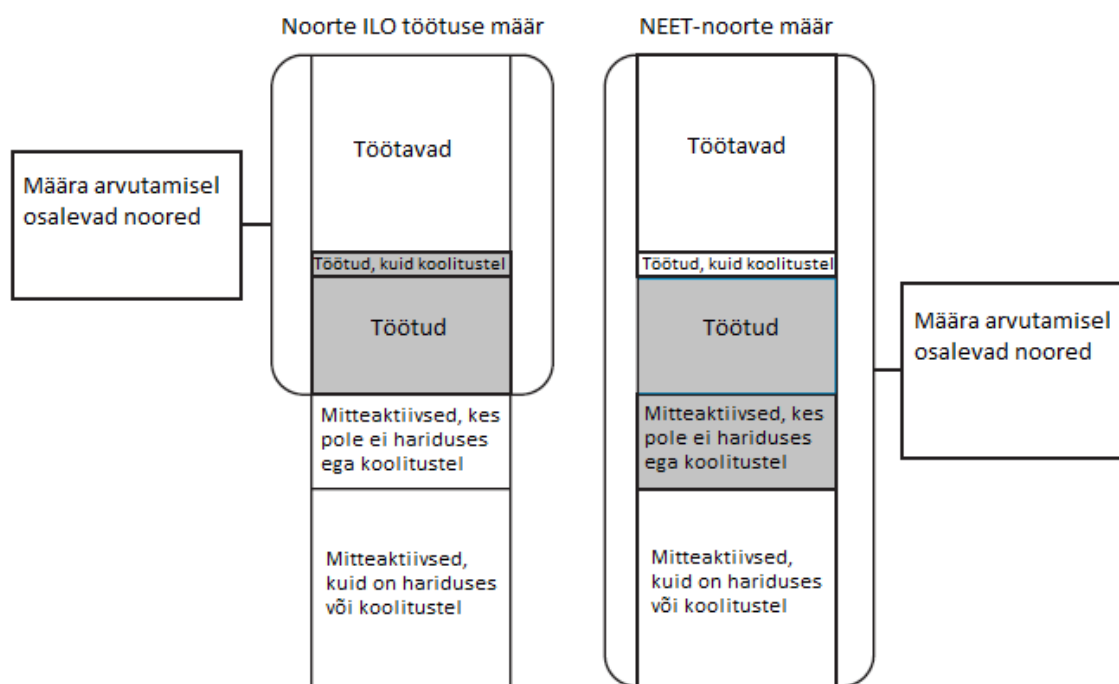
Noorte ILO töötuse määr

Määra arvutamisel osalevad noored

Töötavad

Töötud, kuid koolitustel

Töötud

Mitteaktiivsed, kes pole ei hariduses ega koolitustel

Mitteaktiivsed, kuid on hariduses või koolitustel

NEET-noorte määr

Töötavad

Töötud, kuid koolitustel

Töötud

Mitteaktiivsed, kes pole ei hariduses ega koolitustel

Mitteaktiivsed, kuid on hariduses või koolitustel

Määra arvutamisel osalevad noored